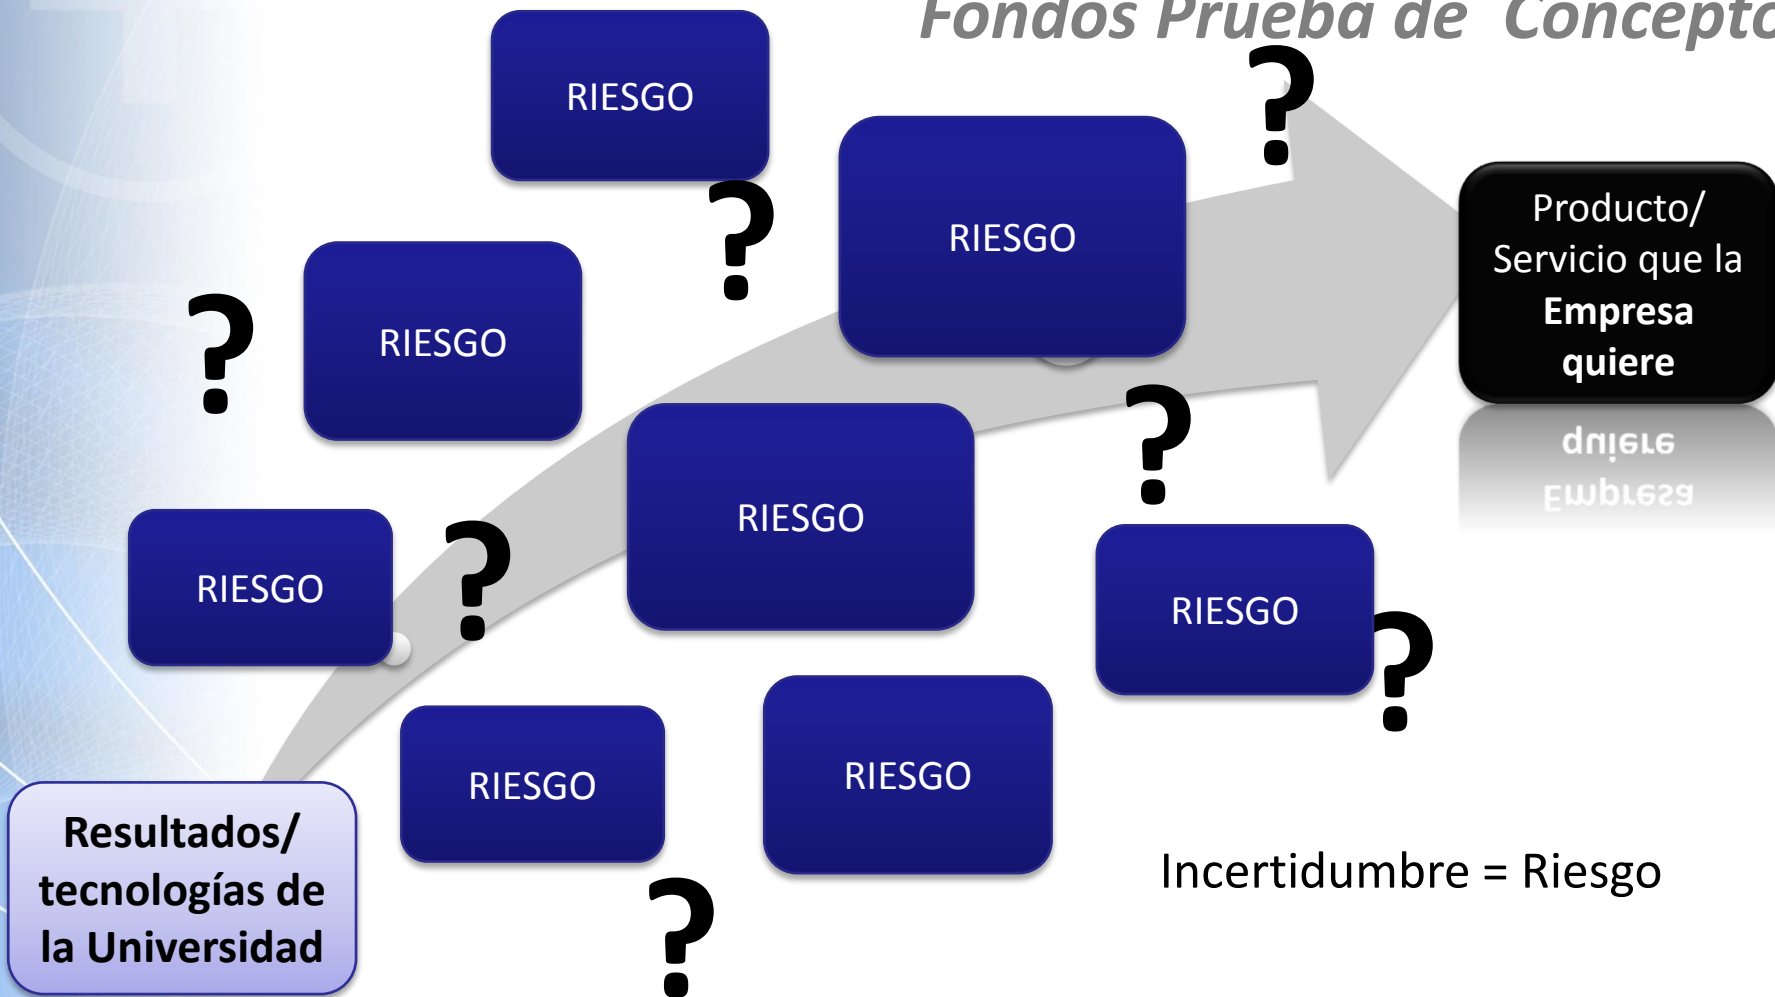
Fondos Prueba de Concepto

RIESGO

?

RIESGO

?

?

RIESGO

Producto/ Servicio que la Empresa quiere

RIESGO

?

RIESGO

?

RIESGO

?

RIESGO

RIESGO

Resultados/ tecnologías de la Universidad

?

Incertidumbre = Riesgo